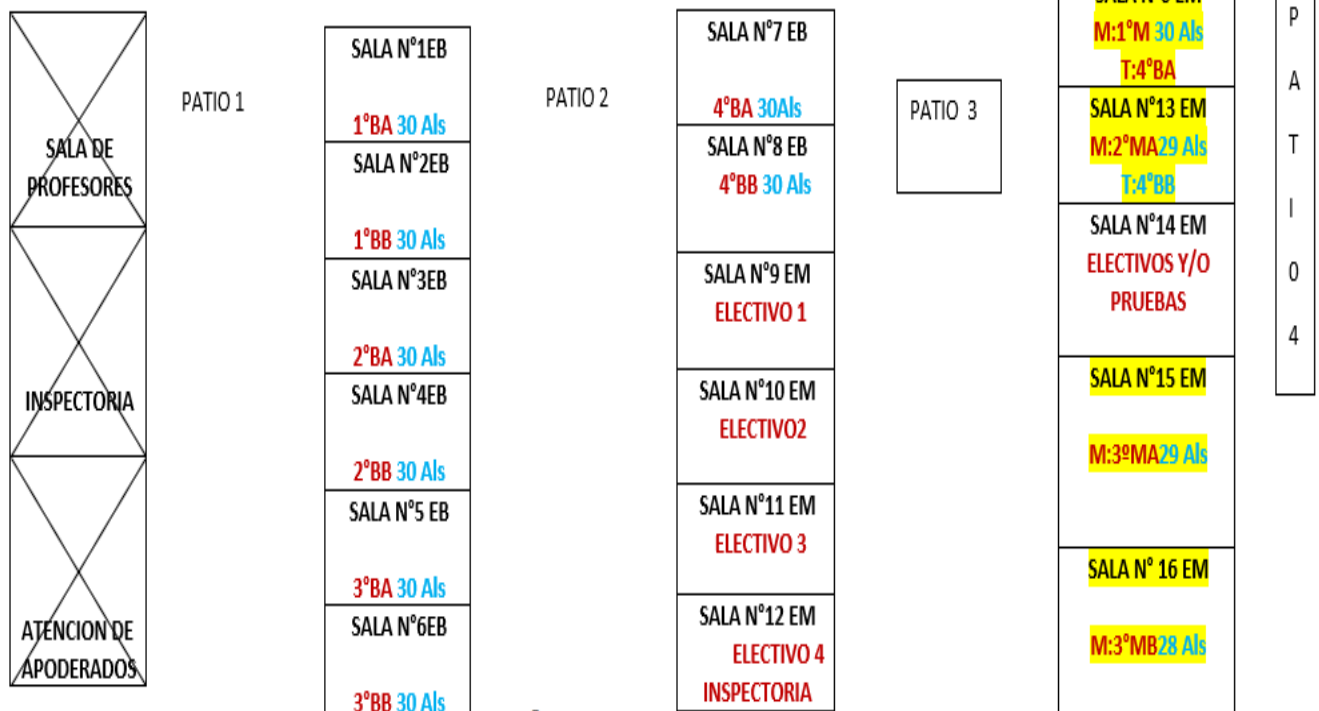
SALA DE PROFESORES

INSPECTORIA

ATENCION DE APODERADOS

PATIO 1

SALA N°1EB
1°BA 30 Als

SALA N°2EB
1°BB 30 Als

SALA N°3EB
2°BA 30 Als

SALA N°4EB
2°BB 30 Als

SALA N°5 EB
3°BA 30 Als

SALA N°6EB
3°BB 30 Als

PATIO 2

SALA N°7 EB
4°BA 30Als

SALA N°8 EB
4°BB 30 Als

SALA N°9 EM
ELECTIVO 1

SALA N°10 EM
ELECTIVO2

SALA N°11 EM
ELECTIVO 3

SALA N°12 EM
ELECTIVO 4
INSPECTORIA

PATIO 3

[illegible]
M:1°M 30 Als
T:4°BA

SALA N°13 EM
M:2°MA29 Als
T:4°BB

SALA N°14 EM
ELECTIVOS Y/O PRUEBAS

SALA N°15 EM
M:3ºMA29 Als

SALA N° 16 EM
M:3°MB28 Als

P
A
T
I
0
4